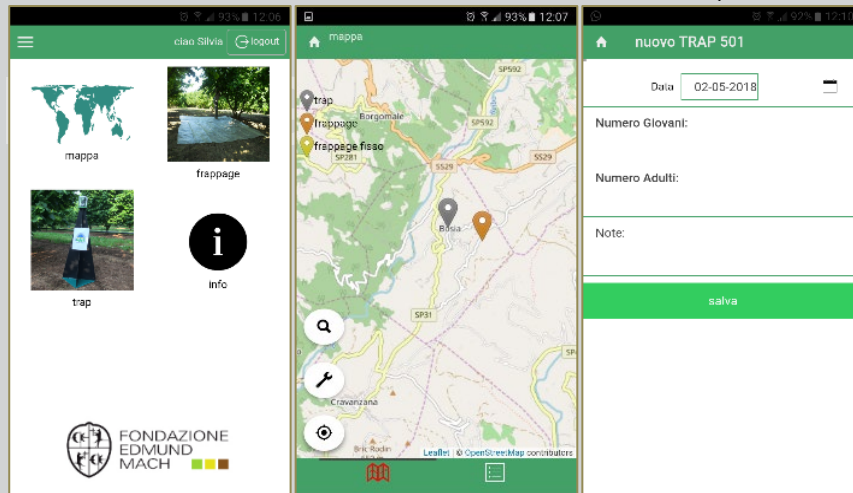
93% 12:06
ciao Silvia logout
mappa
frappage
trap
info
FONDAZIONE EDMUND MACH

93% 12:07
mappa
trap
frappage
frappage fisso
SP592
Borgomale
SP592
SP281
SS29
SS29
Bosia
SP31
Cravanzana
Bric Rodin
Leaflet | © OpenStreetMap contributors

92% 12:10
nuovo TRAP 501
Data 02-05-2018
Numero Giovani:
Numero Adulti:
Note:
salva